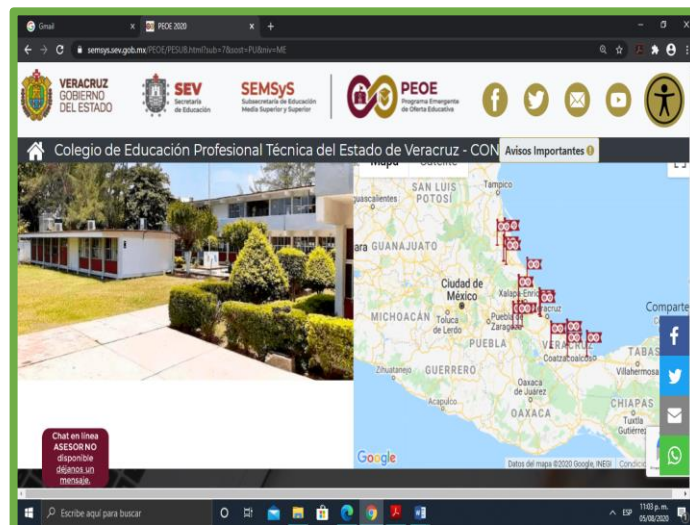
Gmail
PEOE 2020
semsys.sev.gob.mx/PEOE/PESUB.html?sub=7&post=PU&niv=MS

VERACRUZ GOBIERNO DEL ESTADO
SEV Secretaría de Educación
SEMSyS Subsecretaría de Educación Media Superior y Superior
PEOE Programa Emergente de Oferta Educativa

Colegio de Educación Profesional Técnica del Estado de Veracruz - CON
Avisos Importantes

Mapa
Satélite
SAN LUIS POTOSÍ
Tampico
guascalientes
ara GUANAJUATO
Ciudad de México
Xalapa-Enríquez
Veracruz
MICHOACÁN
Toluca de Lerdo
Puebla de Zaragoza
PUEBLA
VERACRUZ
Compartir
Coatzacoalcos
TABASCO
Villahermosa
Zihuatanejo
GUERRERO
Oaxaca de Juárez
Acapulco
OAXACA
CHIAPAS
Tuxtla Gutiérrez
Google
Datos del mapa ©2020 Google, INEGI
Condiciones

Chat en línea
ASESOR NO disponible
déjanos un mensaje.

Escribe aquí para buscar
ESP
11:03 p. m.
05/08/2020